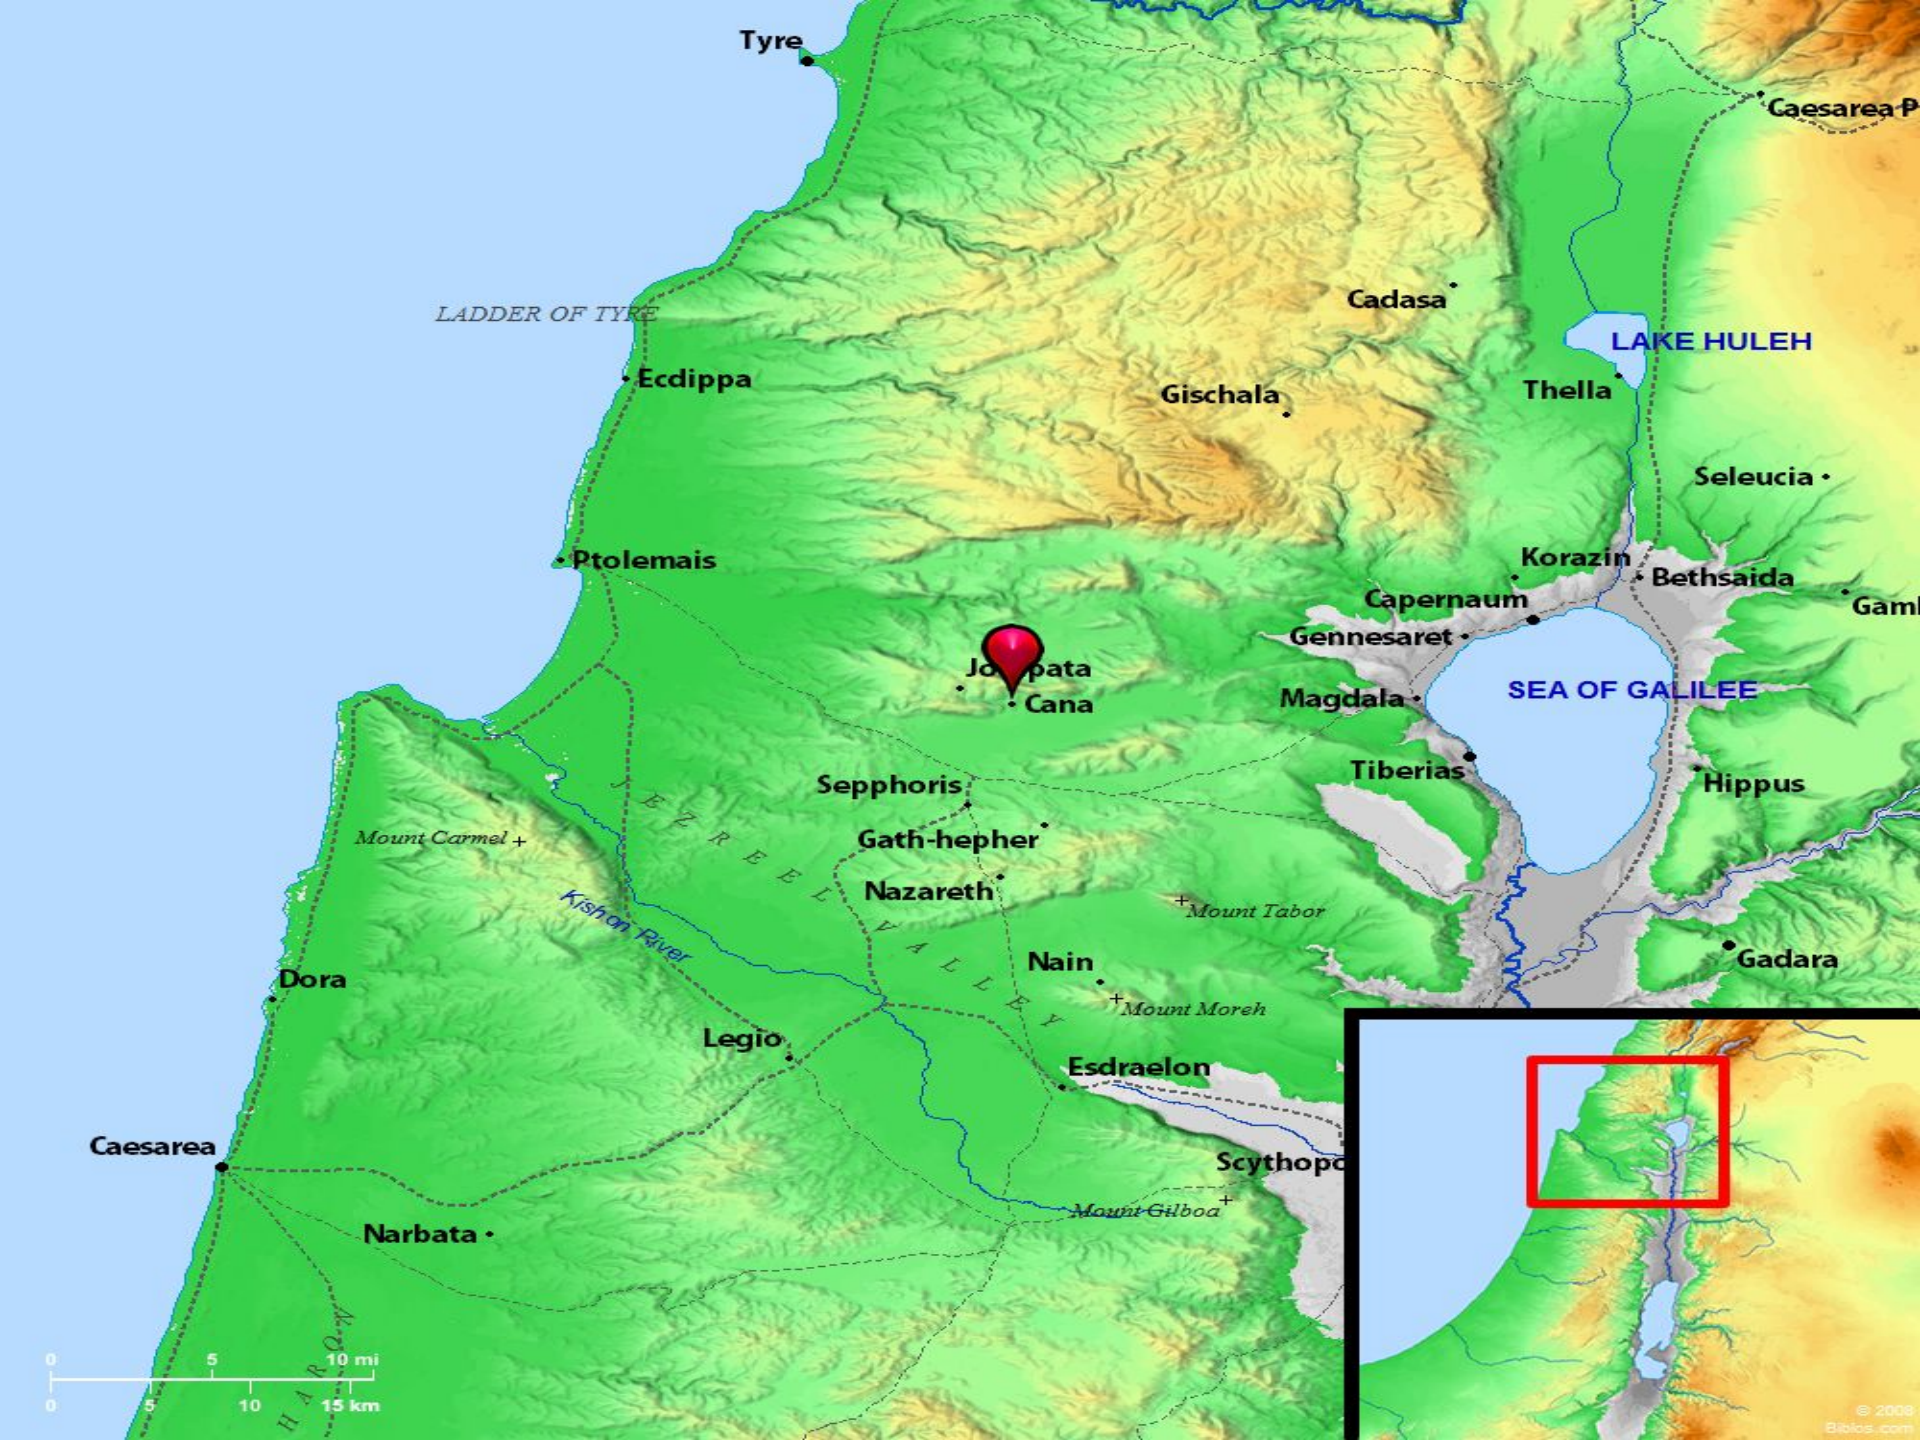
Tyre

Caesarea P

Cadasa

LAKE HULEH

LADDER OF TYRE

Ecdippa

Gischala

Thella

Seleucia

Ptolemais

Korazin

Bethsaida

Capernaum

Gaml

Gennesaret

Jo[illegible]pata

Cana

Magdala

SEA OF GALILEE

Tiberias

Sepphoris

Hippus

JEZREEL VALLEY

Mount Carmel

Gath-hepher

Nazareth

Kishon River

Mount Tabor

Gadara

Dora

Nain

Mount Moreh

Legio

Esdraelon

Caesarea

Scythopo

Mount Gilboa

Narbata

SHARON

0 5 10 mi

0 5 10 15 km

© 2008 Biblos.com